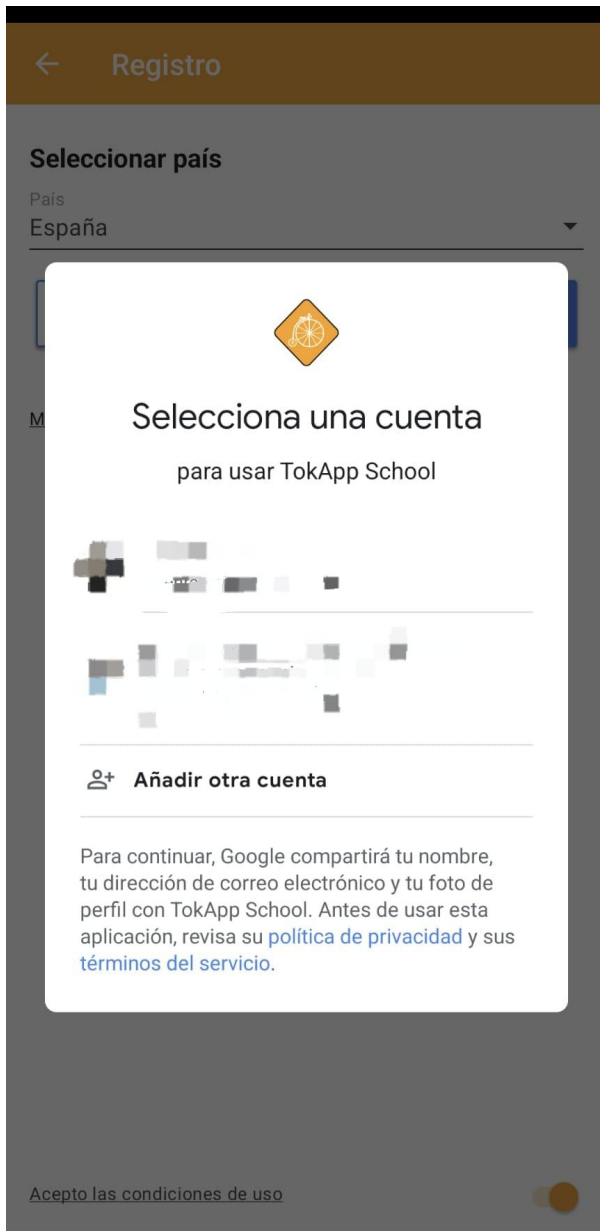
Registro

Seleccionar país

País
España

M

Selecciona una cuenta

para usar TokApp School

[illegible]

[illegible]

Añadir otra cuenta

Para continuar, Google compartirá tu nombre, tu dirección de correo electrónico y tu foto de perfil con TokApp School. Antes de usar esta aplicación, revisa su política de privacidad y sus términos del servicio.

Acepto las condiciones de uso